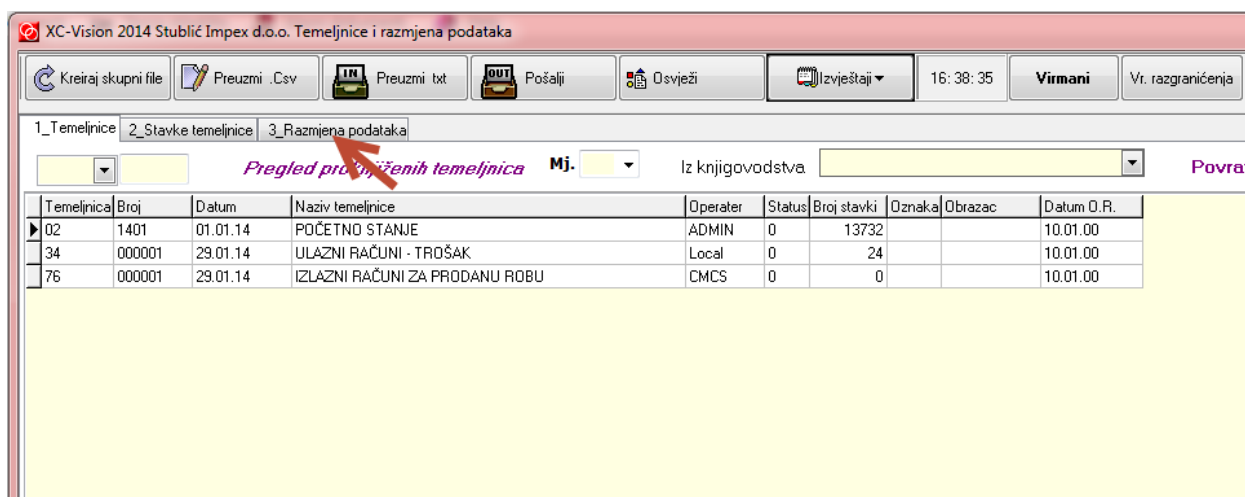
XC-Vision 2014 Stublić Impex d.o.o. Temeljnice i razmjena podataka

Kreiraj skupni file | Preuzmi .Csv | IN Preuzmi txt | OUT Pošalji | Osvježi | Izvještaji | 16: 38: 35 | Virmani | Vr. razgraničenja

1_Temeljnice | 2_Stavke temeljnice | 3_Razmjena podataka

Pregled pro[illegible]ženih temeljnica Mj. Iz knjigovodstva Povra

| Temeljnica | Broj | Datum | Naziv temeljnice | Operater | Status | Broj stavki | Oznaka | Obrazac | Datum O.R. |
|---|---|---|---|---|---|---|---|---|---|
| 02 | 1401 | 01.01.14 | POČETNO STANJE | ADMIN | 0 | 13732 | | | 10.01.00 |
| 34 | 000001 | 29.01.14 | ULAZNI RAČUNI - TROŠAK | Local | 0 | 24 | | | 10.01.00 |
| 76 | 000001 | 29.01.14 | IZLAZNI RAČUNI ZA PRODANU ROBU | CMCS | 0 | 0 | | | 10.01.00 |